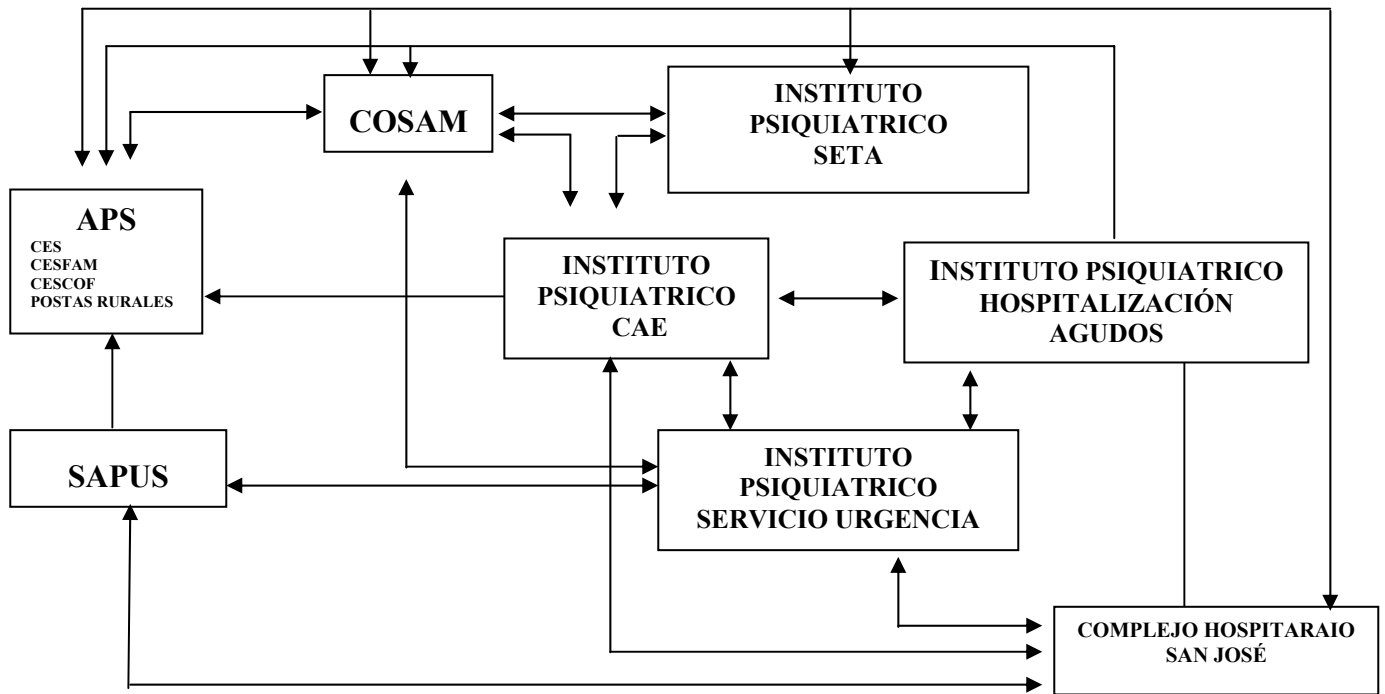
COSAM

INSTITUTO PSIQUIATRICO SETA

APS
CES
CESFAM
CESCOF
POSTAS RURALES

INSTITUTO PSIQUIATRICO CAE

INSTITUTO PSIQUIATRICO HOSPITALIZACIÓN AGUDOS

SAPUS

INSTITUTO PSIQUIATRICO SERVICIO URGENCIA

COMPLEJO HOSPITARAIO SAN JOSÉ